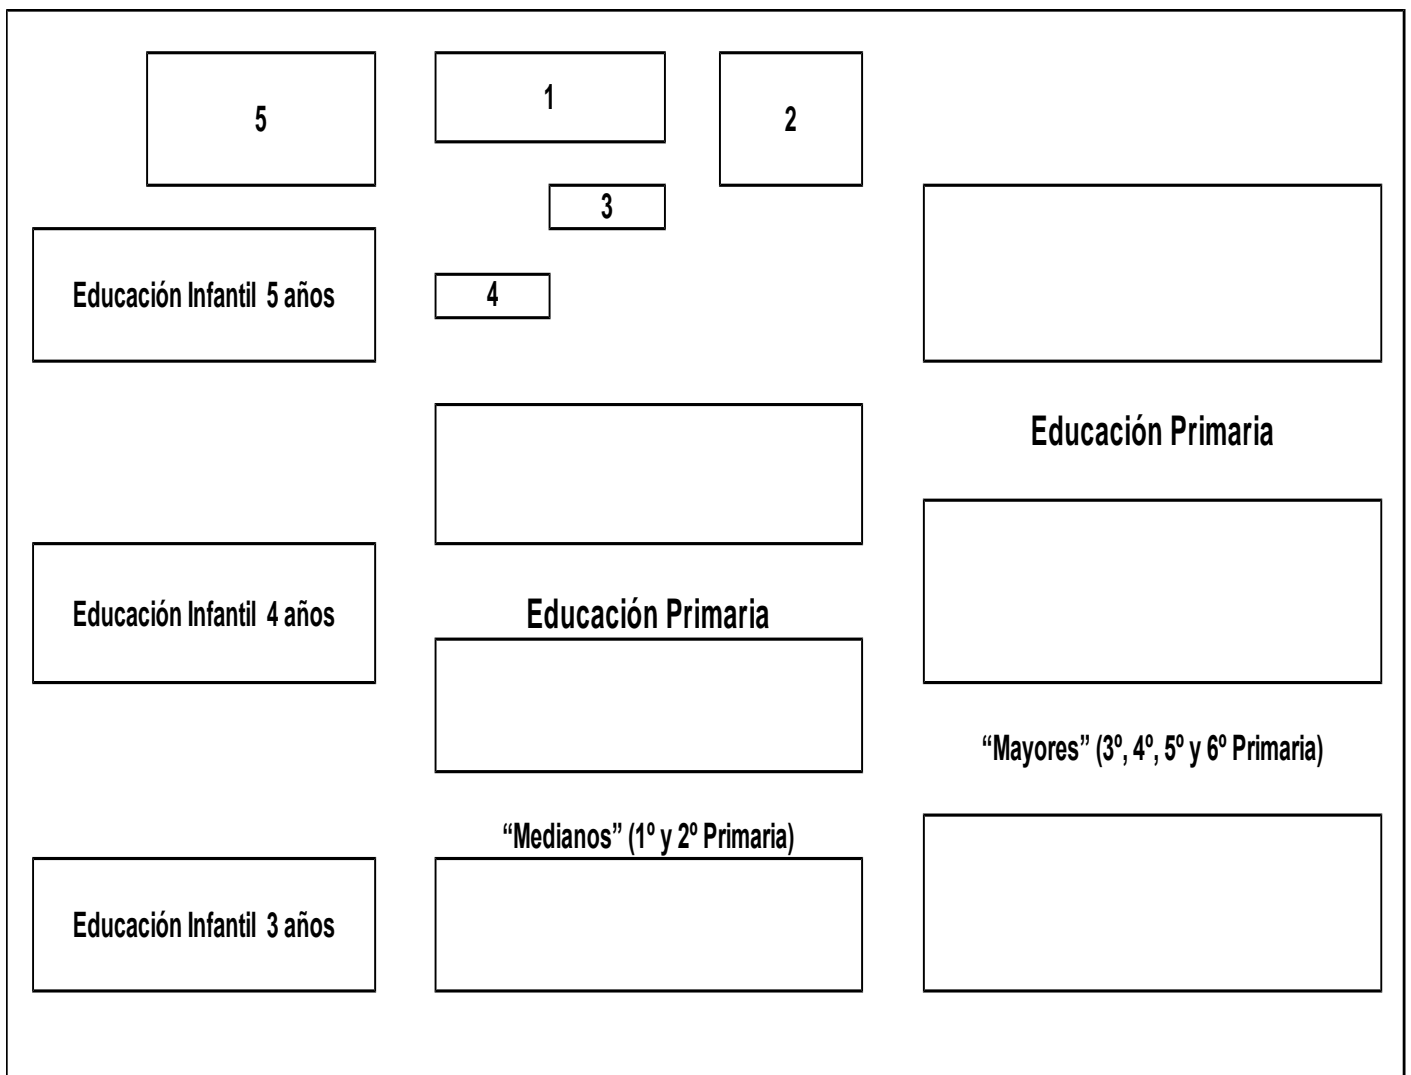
5

1

2

3

Educación Infantil 5 años

4

Educación Primaria

Educación Infantil 4 años

Educación Primaria

“Mayores” (3º, 4º, 5º y 6º Primaria)

“Medianos” (1º y 2º Primaria)

Educación Infantil 3 años